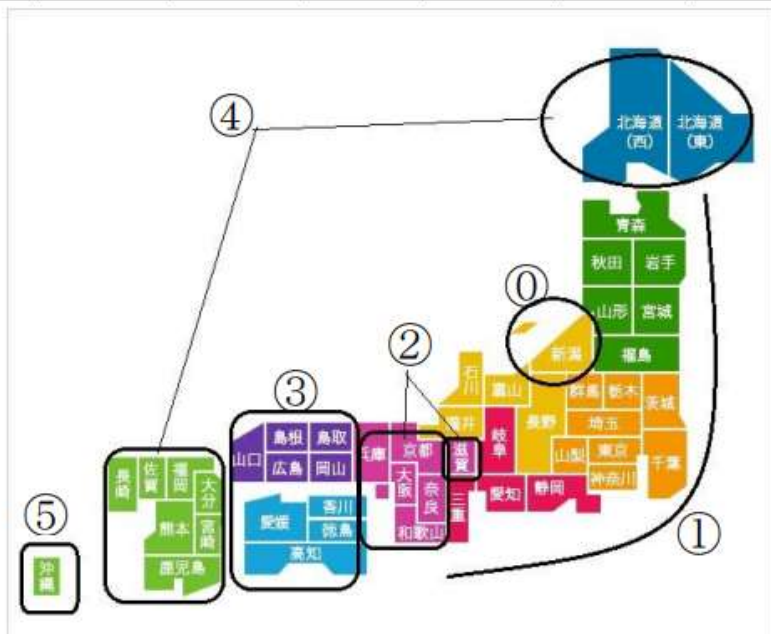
④
北海道(西)
北海道(東)
青森
秋田
岩手
山形
宮城
⓪
新潟
福島
②
石川
富山
群馬
栃木
茨城
③
福井
長野
埼玉
島根
鳥取
兵庫
京都
滋賀
岐阜
山梨
東京
千葉
山口
広島
岡山
大阪
奈良
三重
神奈川
長崎
佐賀
福岡
大分
香川
愛知
静岡
愛媛
徳島
和歌山
⑤
熊本
宮崎
高知
①
沖縄
鹿児島